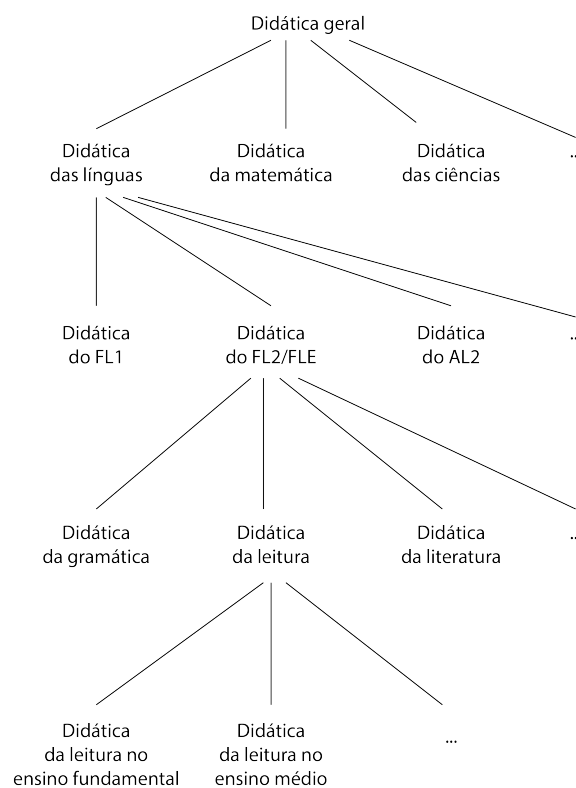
Didática geral

Didática das línguas

Didática da matemática

Didática das ciências

...

Didática do FL1

Didática do FL2/FLE

Didática do AL2

...

Didática da gramática

Didática da leitura

Didática da literatura

...

Didática da leitura no ensino fundamental

Didática da leitura no ensino médio

...